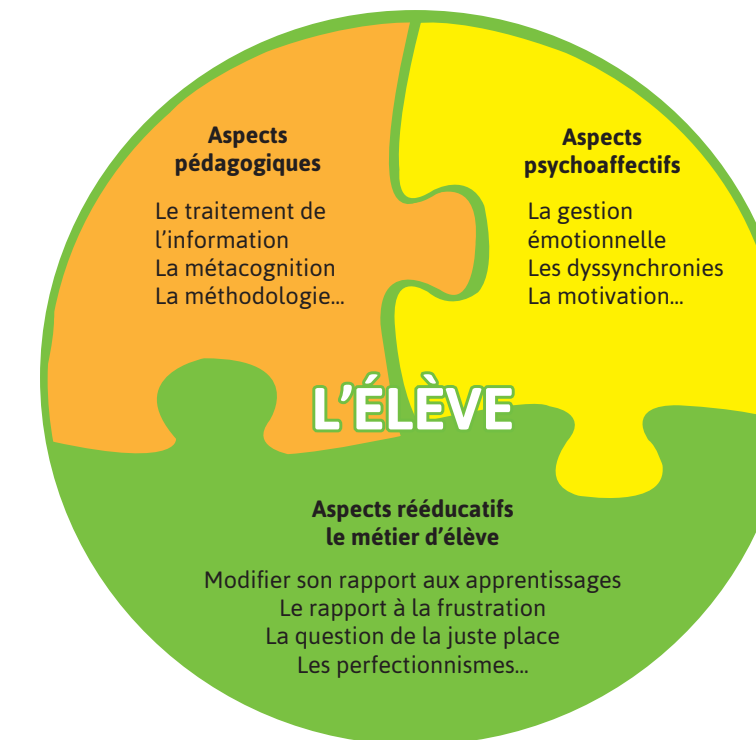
Aspects pédagogiques

Le traitement de l'information
La métacognition
La méthodologie...

Aspects psychoaffectifs

La gestion émotionnelle
Les dyssynchronies
La motivation...

L'ÉLÈVE

Aspects rééducatifs
le métier d'élève

Modifier son rapport aux apprentissages
Le rapport à la frustration
La question de la juste place
Les perfectionnismes...